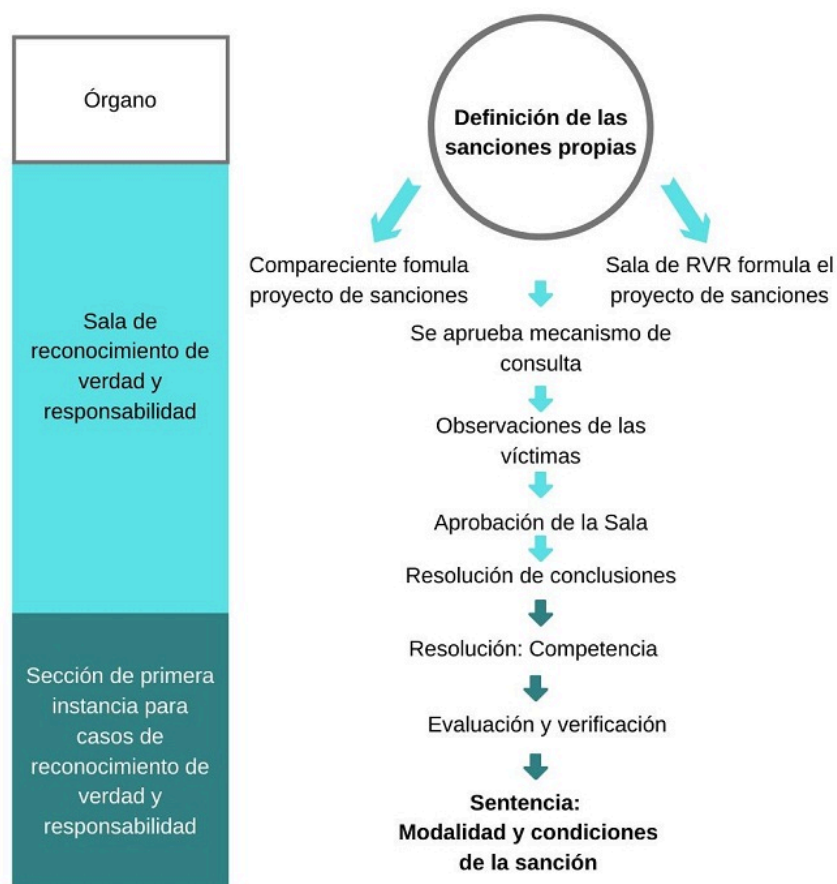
Órgano

Sala de reconocimiento de verdad y responsabilidad

Sección de primera instancia para casos de reconocimiento de verdad y responsabilidad

**Definición de las sanciones propias**

Compareciente fomula proyecto de sanciones

Sala de RVR formula el proyecto de sanciones

Se aprueba mecanismo de consulta

Observaciones de las víctimas

Aprobación de la Sala

Resolución de conclusiones

Resolución: Competencia

Evaluación y verificación

**Sentencia: Modalidad y condiciones de la sanción**